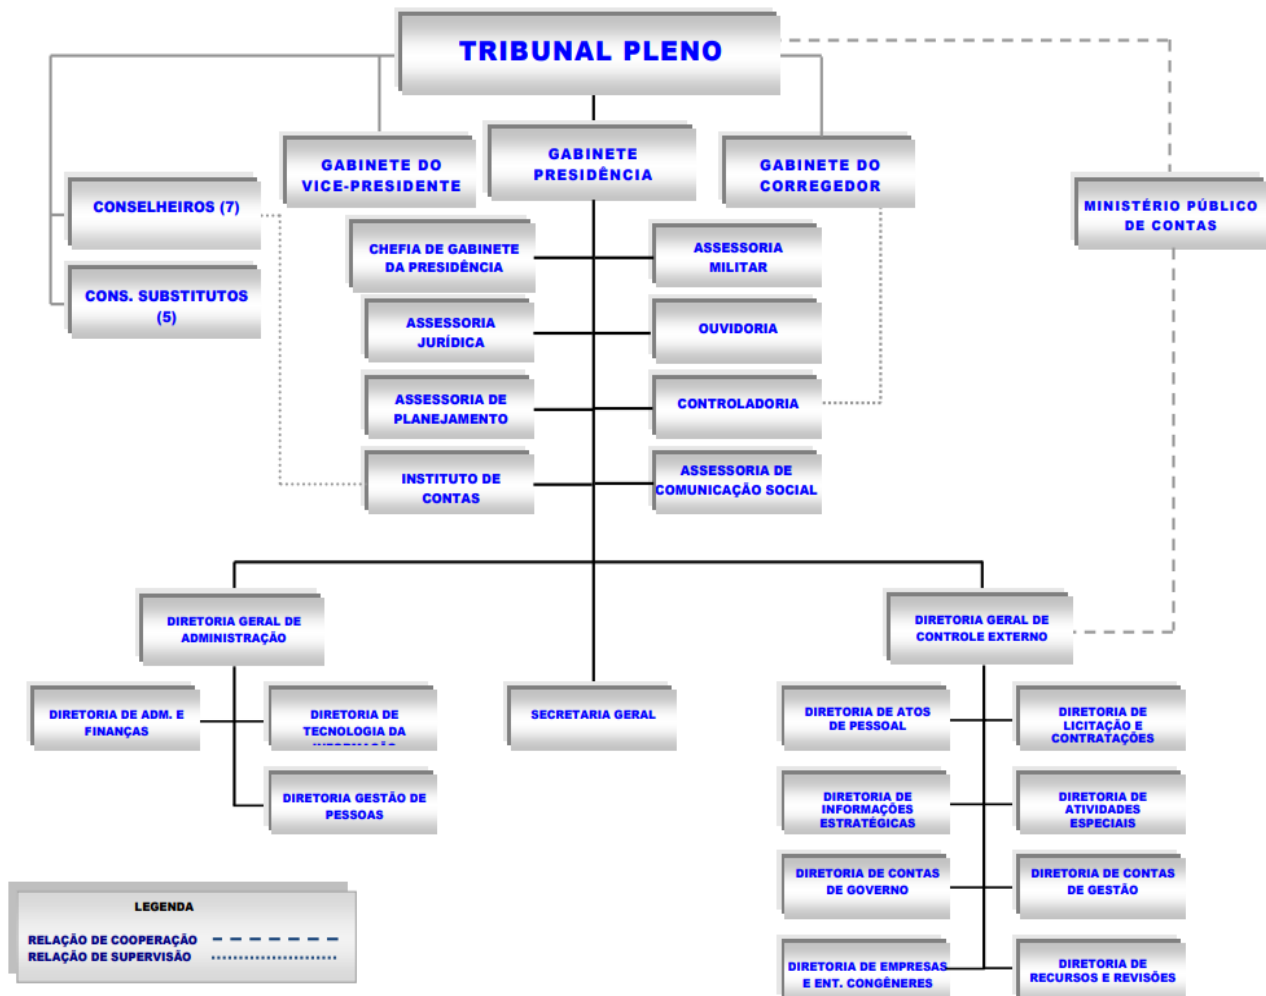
TRIBUNAL PLENO

GABINETE DO VICE-PRESIDENTE

GABINETE PRESIDÊNCIA

GABINETE DO CORREGEDOR

CONSELHEIROS (7)

CONS. SUBSTITUTOS (5)

MINISTÉRIO PÚBLICO DE CONTAS

CHEFIA DE GABINETE DA PRESIDÊNCIA

ASSESSORIA MILITAR

ASSESSORIA JURÍDICA

OUVIDORIA

ASSESSORIA DE PLANEJAMENTO

CONTROLADORIA

INSTITUTO DE CONTAS

ASSESSORIA DE COMUNICAÇÃO SOCIAL

DIRETORIA GERAL DE ADMINISTRAÇÃO

DIRETORIA GERAL DE CONTROLE EXTERNO

DIRETORIA DE ADM. E FINANÇAS

DIRETORIA DE TECNOLOGIA DA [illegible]

SECRETARIA GERAL

DIRETORIA GESTÃO DE PESSOAS

DIRETORIA DE ATOS DE PESSOAL

DIRETORIA DE LICITAÇÃO E CONTRATAÇÕES

DIRETORIA DE INFORMAÇÕES ESTRATÉGICAS

DIRETORIA DE ATIVIDADES ESPECIAIS

DIRETORIA DE CONTAS DE GOVERNO

DIRETORIA DE CONTAS DE GESTÃO

DIRETORIA DE EMPRESAS E ENT. CONGÊNERES

DIRETORIA DE RECURSOS E REVISÕES

LEGENDA

RELAÇÃO DE COOPERAÇÃO

RELAÇÃO DE SUPERVISÃO